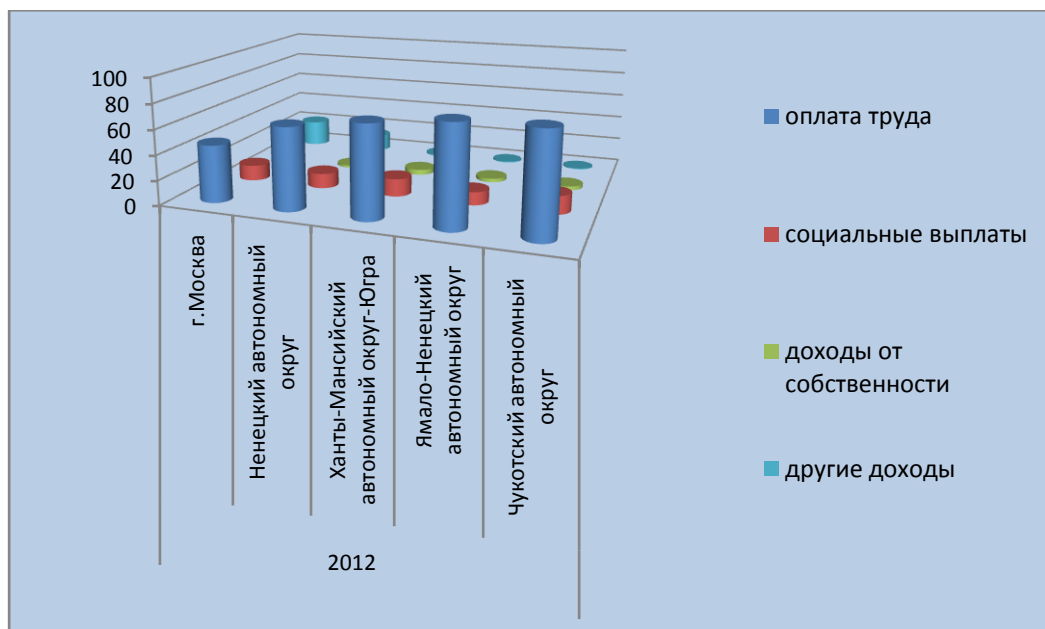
100
80
60
40
20
0

г.Москва
Ненецкий автономный округ
Ханты-Мансийский автономный округ-Югра
Ямало-Ненецкий автономный округ
Чукотский автономный округ

2012

оплата труда
социальные выплаты
доходы от собственности
другие доходы